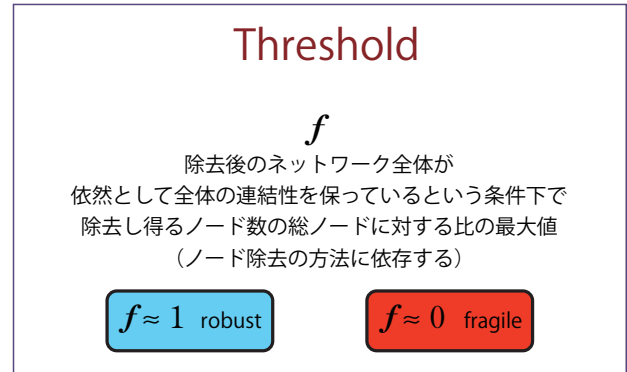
Threshold

$f$

除去後のネットワーク全体が
依然として全体の連結性を保っているという条件下で
除去し得るノード数の総ノードに対する比の最大値
（ノード除去の方法に依存する）

$f \approx 1$ robust

$f \approx 0$ fragile